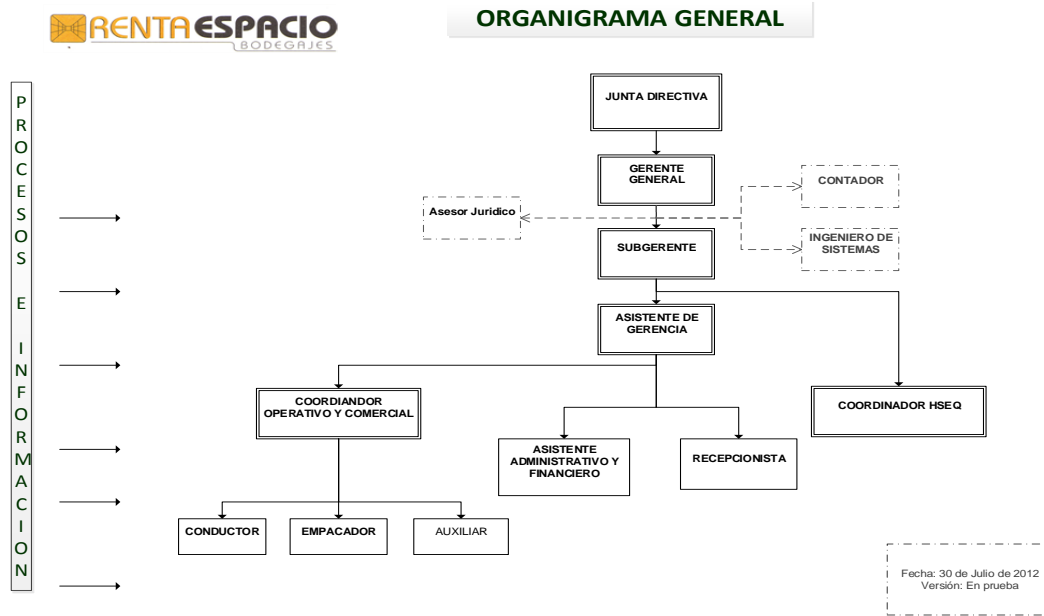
RENTAESPACIO
BODEGAJES

ORGANIGRAMA GENERAL

P R O C E S O S E I N F O R M A C I O N

JUNTA DIRECTIVA

GERENTE GENERAL

CONTADOR

Asesor Juridico

SUBGERENTE

INGENIERO DE SISTEMAS

ASISTENTE DE GERENCIA

COORDIANDOR OPERATIVO Y COMERCIAL

COORDINADOR HSEQ

ASISTENTE ADMINISTRATIVO Y FINANCIERO

RECEPCIONISTA

CONDUCTOR

EMPACADOR

AUXILIAR

Fecha: 30 de Julio de 2012
Versión: En prueba